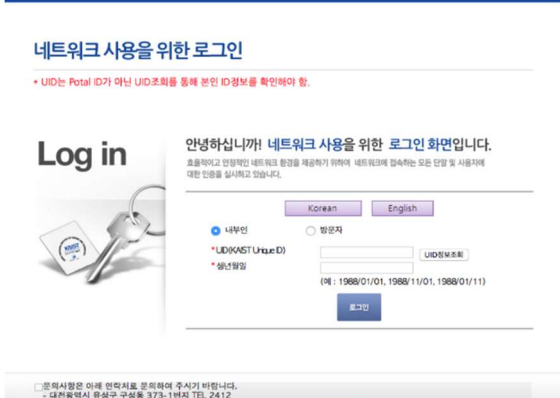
네트워크 사용을 위한 로그인

* UID는 Potal ID가 아닌 UID조회를 통해 본인 ID정보를 확인하야 함.

Log in

KAIST

안녕하십니까! 네트워크 사용을 위한 로그인 화면입니다.

효율적이고 안정적인 네트워크 환경을 제공하기 위하여 네트워크에 접속하는 모든 단말 및 사용자에 대한 인증을 실시하고 있습니다.

Korean English

내부인 방문자

*UID(KAIST Unique ID) UID정보조회

*생년월일

(예 : 1988/01/01, 1988/11/01, 1988/01/11)

로그인

문의사항은 아래 연락처로 문의하여 주시기 바랍니다.
- 대전광역시 유성구 구성동 373-1번지 TEL 2412